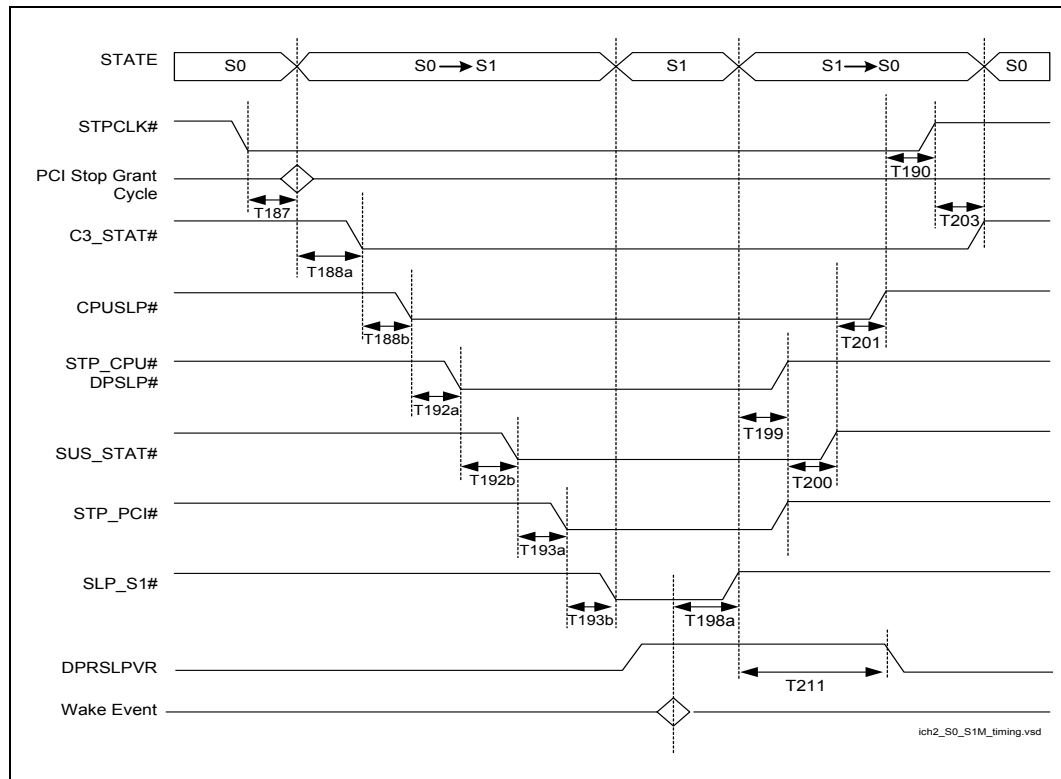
STATE
S0
S0 ⟶ S1
S1
S1 ⟶ S0
S0

STPCLK#
PCI Stop Grant Cycle
C3_STAT#
CPUSLP#
STP_CPU#
DPSLP#
SUS_STAT#
STP_PCI#
SLP_S1#
DPRSLPVR
Wake Event

T187
T188a
T188b
T192a
T192b
T193a
T193b
T198a
T199
T200
T201
T190
T203
T211

ich2_S0_S1M_timing.vsd